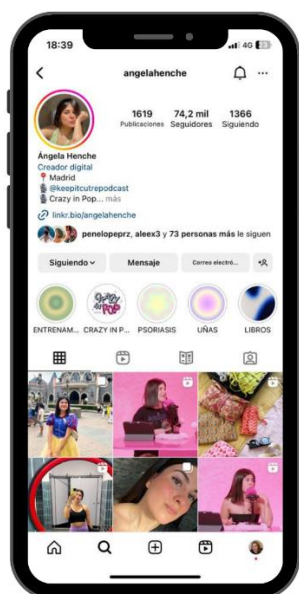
18:39 4G

angelahenche

1619 Publicaciones
74,2 mil Seguidores
1366 Siguiendo

Ángela Henche
Creador digital
📍 Madrid
🎙 @keepitcutrepodcast
🎙 Crazy in Pop... más

linkr.bio/angelahenche

penelopeprz, aleex3 y 73 personas más le siguen

Siguiendo
Mensaje
Correo electró...

ENTRENAM...
CRAZY IN P...
PSORIASIS
UÑAS
LIBROS

Crazy in Pop